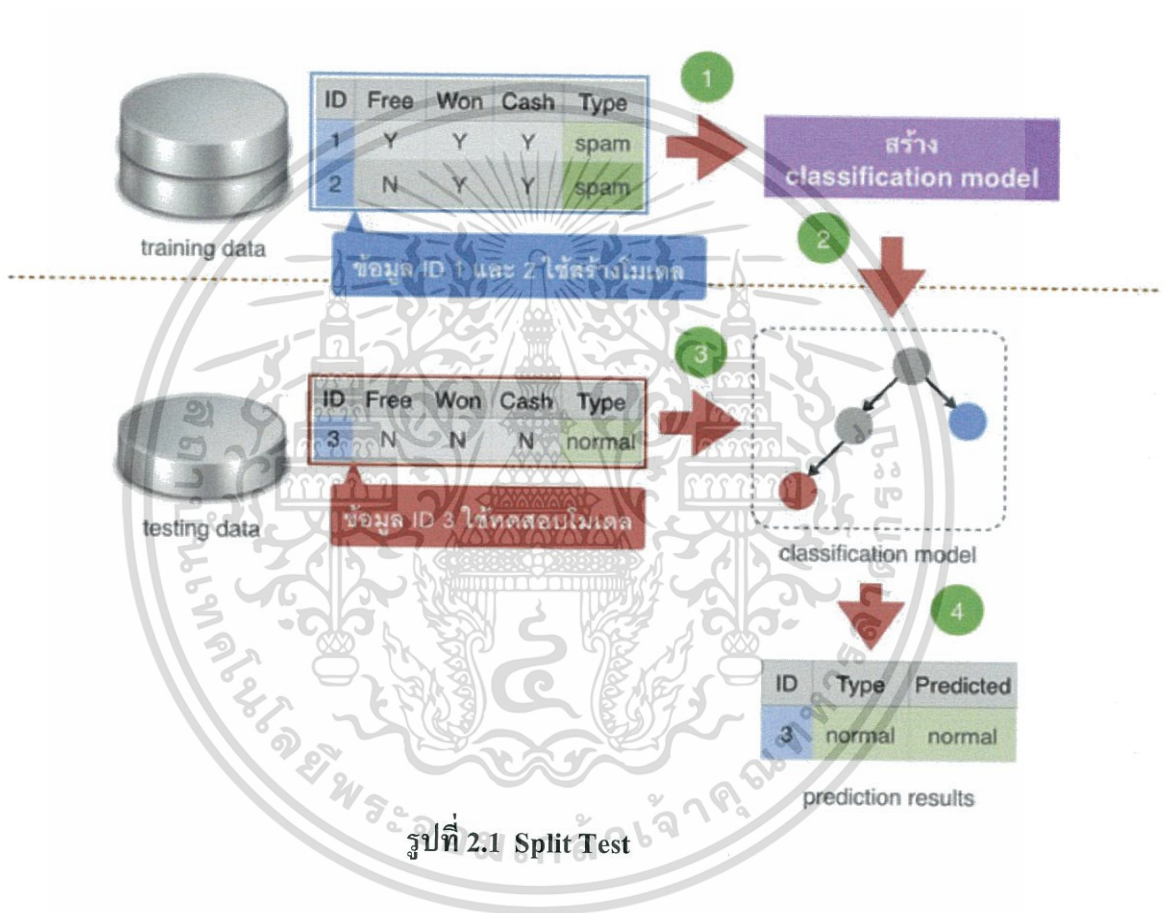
| ID | Free | Won | Cash | Type |
|---|---|---|---|---|
| 1 | Y | Y | Y | spam |
| 2 | N | Y | Y | spam |

1

สร้าง classification model

training data

2

ข้อมูล ID 1 และ 2 ใช้สร้างโมเดล

3

| ID | Free | Won | Cash | Type |
|---|---|---|---|---|
| 3 | N | N | N | normal |

testing data

ข้อมูล ID 3 ใช้ทดสอบโมเดล

classification model

4

| ID | Type | Predicted |
|---|---|---|
| 3 | normal | normal |

prediction results

รูปที่ 2.1 Split Test